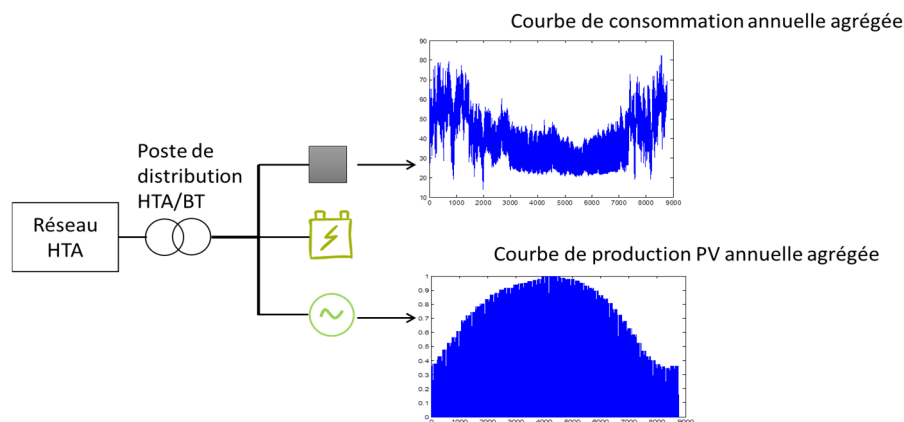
Courbe de consommation annuelle agrégée

90
80
70
60
50
40
30
20
10
0 1000 2000 3000 4000 5000 6000 7000 8000 9000

Poste de distribution HTA/BT

Réseau HTA

Courbe de production PV annuelle agrégée

1
0.9
0.8
0.7
0.6
0.5
0.4
0.3
0.2
0.1
0 1000 2000 3000 4000 5000 6000 7000 8000 9000